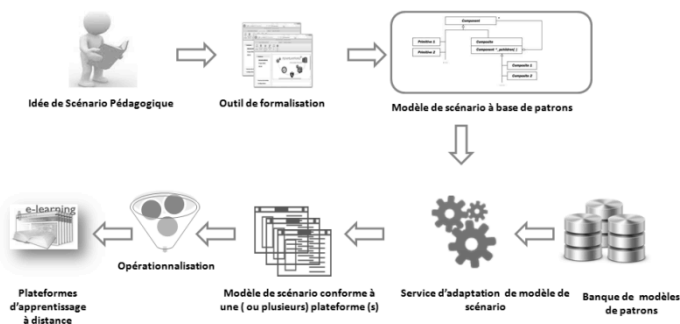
Idée de Scénario Pédagogique

Outil de formalisation

Component

Primitive 1

Primitive 2

Composite

Component * getAllInfo()

Composite 1

Composite 2

Modèle de scénario à base de patrons

e-learning

Plateformes d'apprentissage à distance

Opérationnalisation

Modèle de scénario conforme à une ( ou plusieurs) plateforme (s)

Service d'adaptation de modèle de scénario

Banque de modèles de patrons